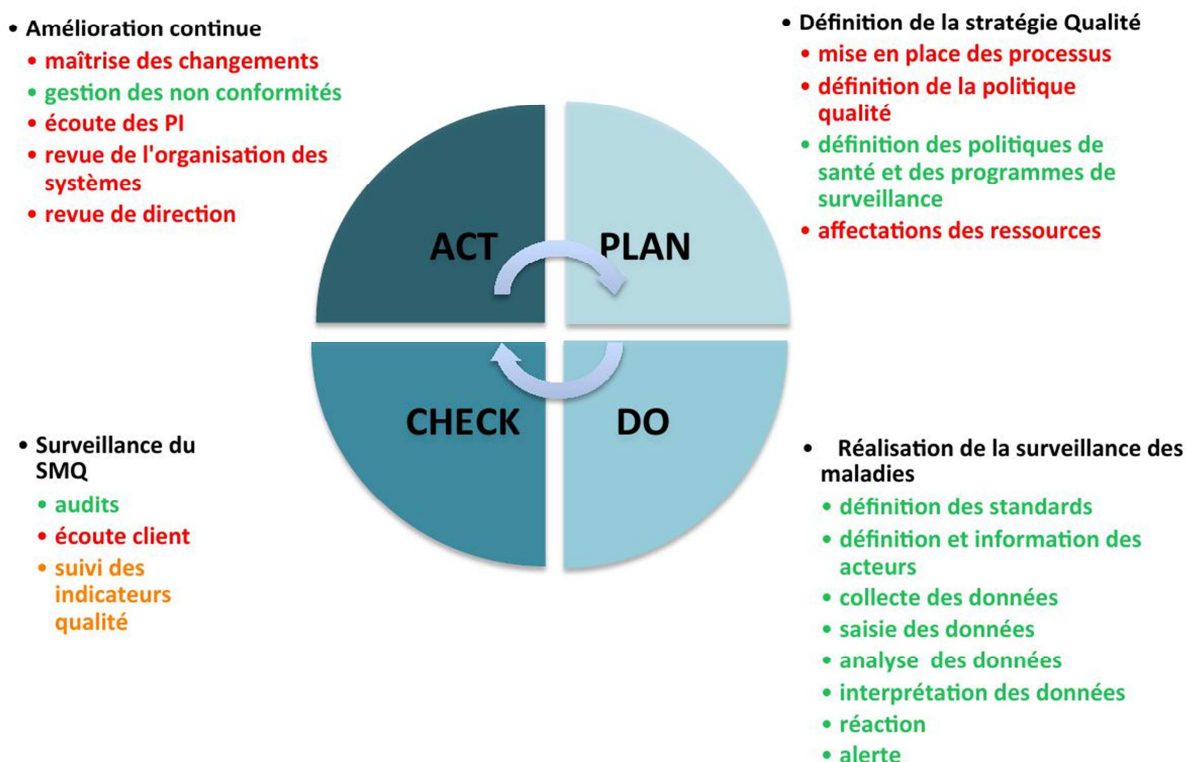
• Amélioration continue
• maîtrise des changements
• gestion des non conformités
• écoute des PI
• revue de l'organisation des systèmes
• revue de direction

• Définition de la stratégie Qualité
• mise en place des processus
• définition de la politique qualité
• définition des politiques de santé et des programmes de surveillance
• affectations des ressources

ACT

PLAN

CHECK

DO

• Surveillance du SMQ
• audits
• écoute client
• suivi des indicateurs qualité

• Réalisation de la surveillance des maladies
• définition des standards
• définition et information des acteurs
• collecte des données
• saisie des données
• analyse des données
• interprétation des données
• réaction
• alerte